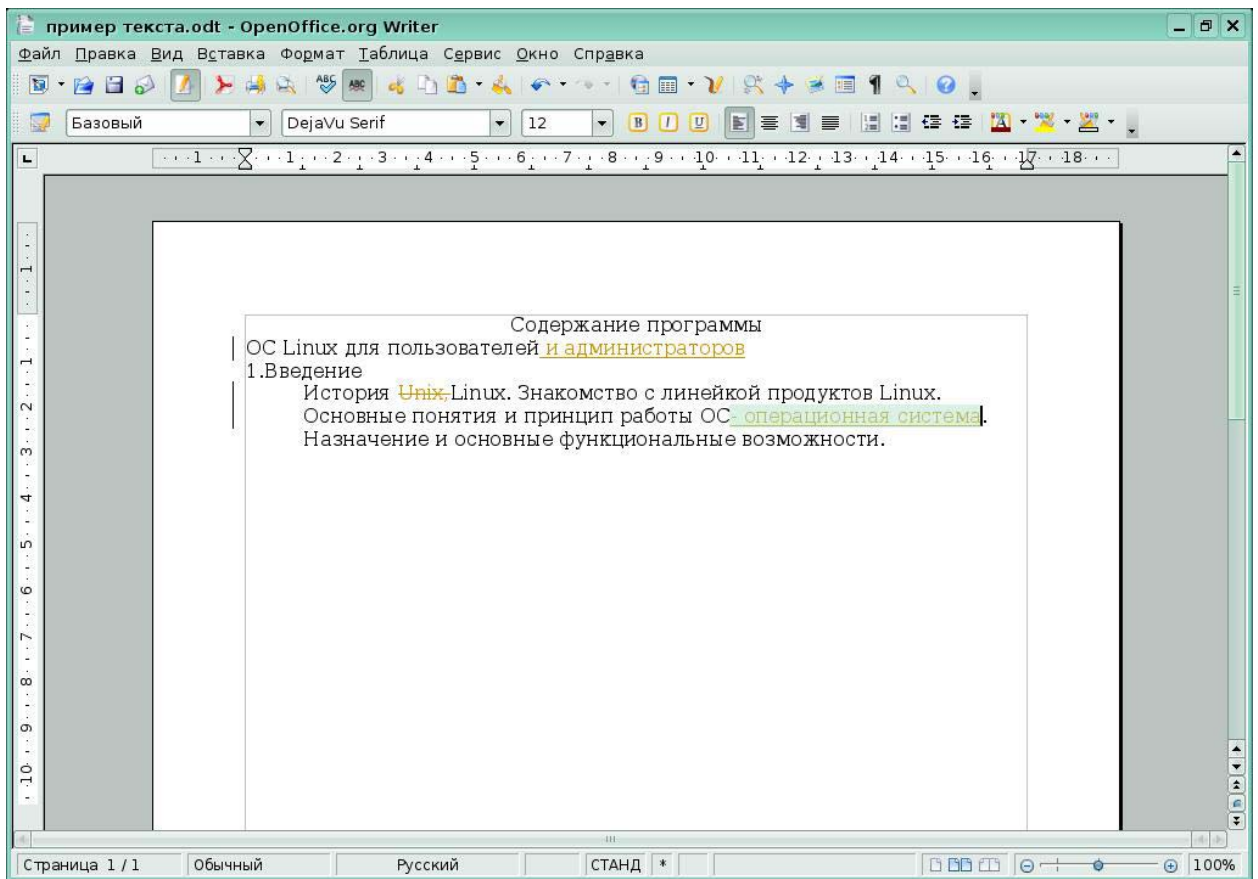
пример текста.odt - OpenOffice.org Writer

Файл Правка Вид Вставка Формат Таблица Сервис Окно Справка

Базовый | DejaVu Serif | 12

1 1 2 3 4 5 6 7 8 9 10 11 12 13 14 15 16 17 18

Содержание программы
ОС Linux для пользователей и администраторов
1.Введение
История Unix, Linux. Знакомство с линейкой продуктов Linux.
Основные понятия и принцип работы ОС- операционная система.
Назначение и основные функциональные возможности.

Страница 1 / 1 | Обычный | Русский | СТАНД | * | 100%